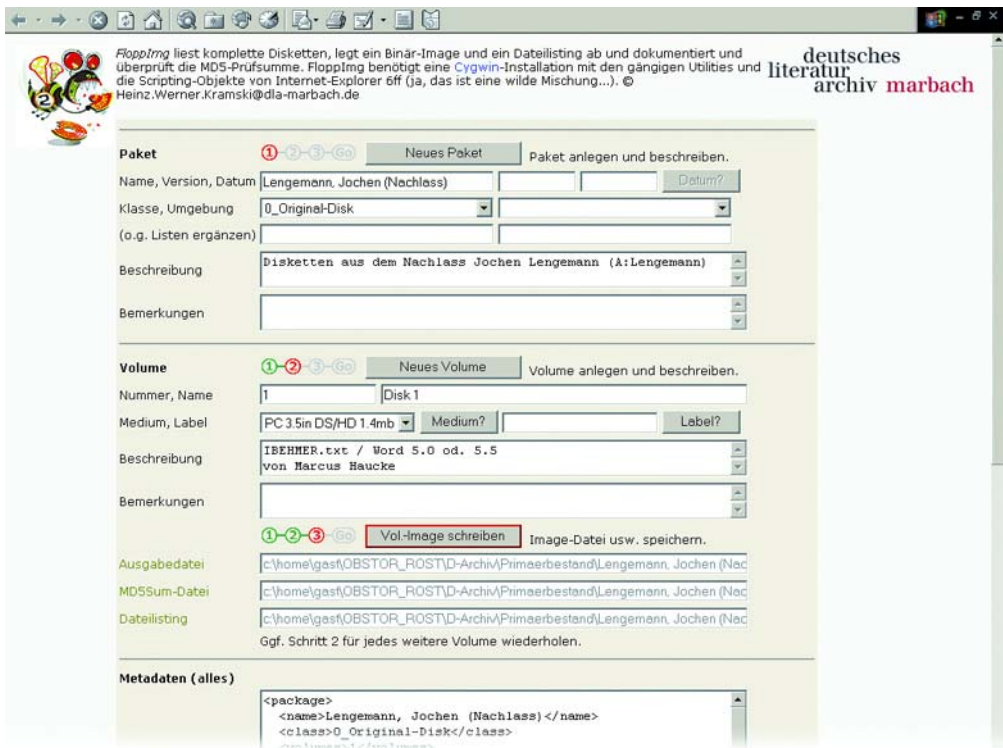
FloppImg liest komplette Disketten, legt ein Binär-Image und ein Dateilisting ab und dokumentiert und überprüft die MD5-Prüfsumme. FloppImg benötigt eine Cygwin-Installation mit den gängigen Utilities und die Scripting-Objekte von Internet-Explorer 6ff (ja, das ist eine wilde Mischung...). © Heinz.Werner.Kramski@dla-marbach.de

deutsches literatur archiv marbach

Paket ①-②-③-Go Neues Paket Paket anlegen und beschreiben.

Name, Version, Datum Lengemann, Jochen (Nachlass) Datum?

Klasse, Umgebung 0_Original-Disk

(o.g. Listen ergänzen)

Beschreibung Disketten aus dem Nachlass Jochen Lengemann (A:Lengemann)

Bemerkungen

Volume ①-②-③-Go Neues Volume Volume anlegen und beschreiben.

Nummer, Name 1 Disk 1

Medium, Label PC 3.5in DS/HD 1.4mb Medium? Label?

Beschreibung IBEHMER.txt / Word 5.0 od. 5.5
von Marcus Haucke

Bemerkungen

①-②-③-Go Vol.-Image schreiben Image-Datei usw. speichern.

Ausgabedatei c:\home\gast\OBSTOR_ROST\D-Archiv\Primaerbestand\Lengemann, Jochen (Nac

MD5Sum-Datei c:\home\gast\OBSTOR_ROST\D-Archiv\Primaerbestand\Lengemann, Jochen (Nac

Dateilisting c:\home\gast\OBSTOR_ROST\D-Archiv\Primaerbestand\Lengemann, Jochen (Nac

Ggf. Schritt 2 für jedes weitere Volume wiederholen.

Metadaten (alles)

<package>
<name>Lengemann, Jochen (Nachlass)</name>
<class>0_Original-Disk</class>
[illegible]